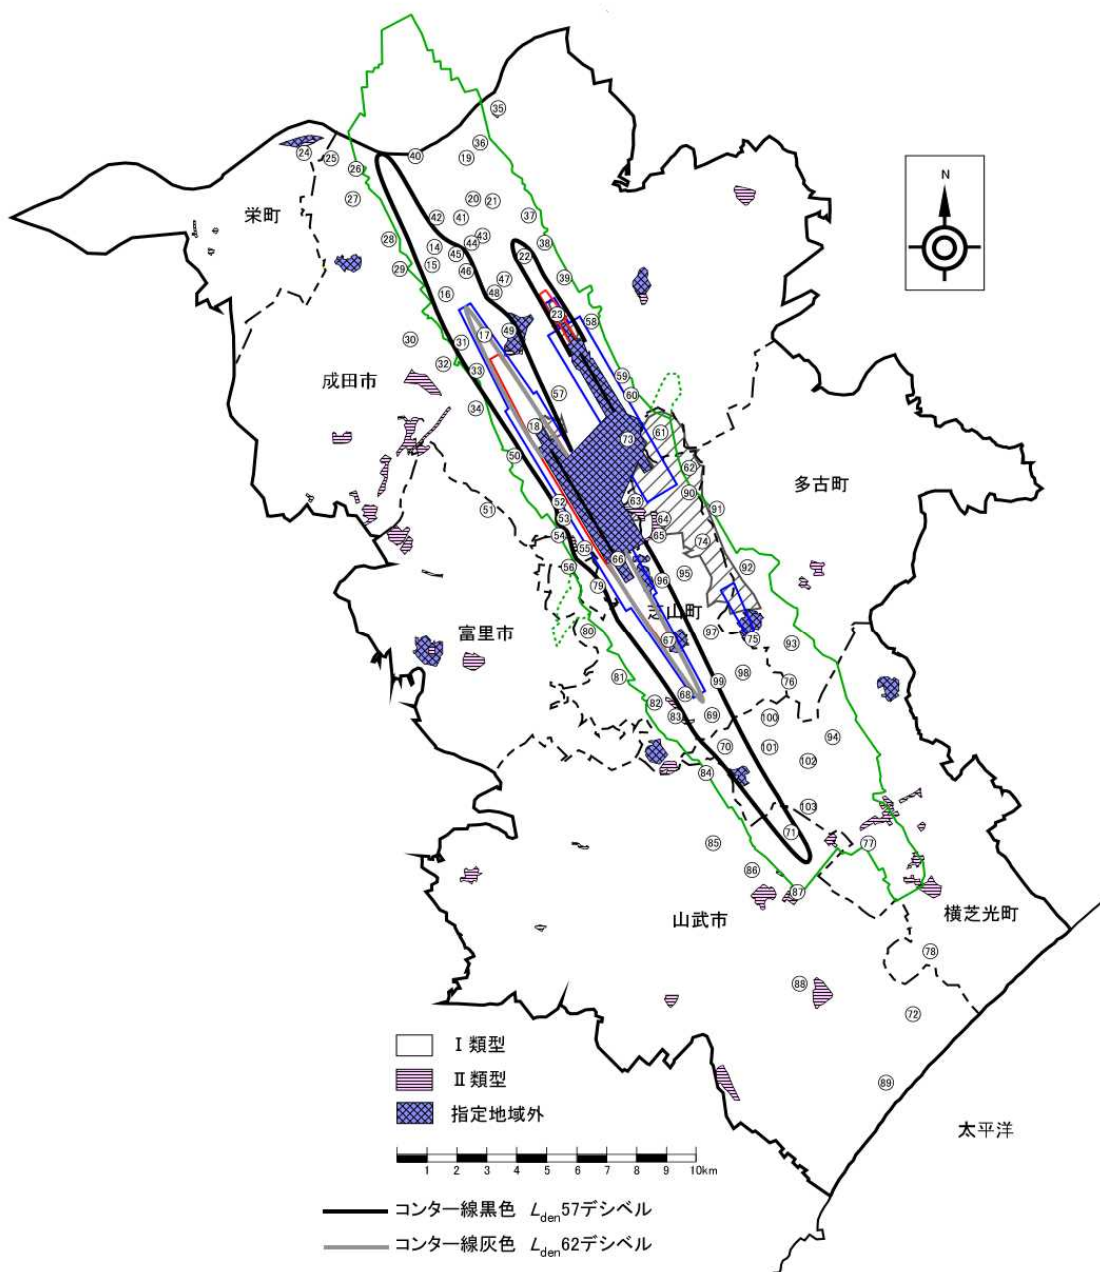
N

栄町

成田市

多古町

芝山町

富里市

山武市

横芝光町

太平洋

35
24 25 26 40 19 36
27 20 21 37
28 42 41 43 22 38
14 45 44
29 15 46 47 39
16 48 23 58
30 17 49
31
32 59
33 57 60
34
18 73 61
62
50 90
63 91
51 52 64
53 65 74
54 55 66
56 79 96 95 92
80 97 75
67 93
98
81 76
82 68 99
83 69 100
94
70 101
84 102
103
71
85 77
86
87
78
88
72
89

Ⅰ類型
Ⅱ類型
指定地域外

1 2 3 4 5 6 7 8 9 10km

コンター線黒色 $L_{den}$57デシベル
コンター線灰色 $L_{den}$62デシベル